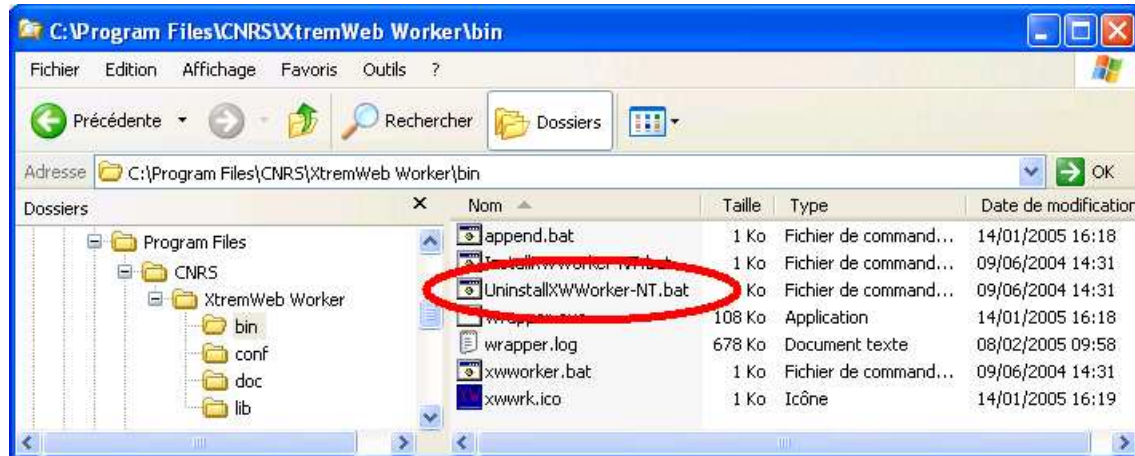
C:\Program Files\CNRS\XtremWeb Worker\bin

Fichier Edition Affichage Favoris Outils ?

Précédente Rechercher Dossiers

Adresse C:\Program Files\CNRS\XtremWeb Worker\bin OK

Dossiers ×

Program Files
CNRS
XtremWeb Worker
bin
conf
doc
lib

| Nom | Taille | Type | Date de modification |
|---|---|---|---|
| append.bat | 1 Ko | Fichier de command... | 14/01/2005 16:18 |
| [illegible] | 1 Ko | Fichier de command... | 09/06/2004 14:31 |
| UninstallXWWorker-NT.bat | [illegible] Ko | Fichier de command... | 09/06/2004 14:31 |
| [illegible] | 108 Ko | Application | 14/01/2005 16:18 |
| wrapper.log | 678 Ko | Document texte | 08/02/2005 09:58 |
| xwworker.bat | 1 Ko | Fichier de command... | 09/06/2004 14:31 |
| xwwrk.ico | 1 Ko | Icône | 14/01/2005 16:19 |